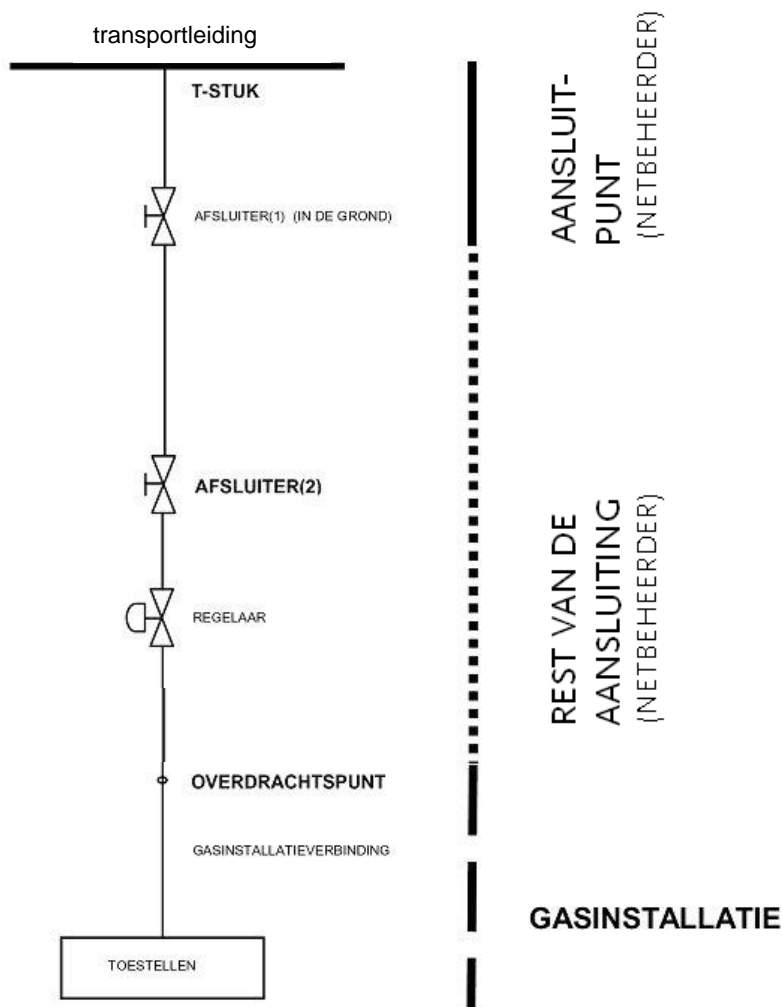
transportleiding

T-STUK

AFSLUITER(1) (IN DE GROND)

AANSLUIT-
PUNT
(NETBEHEERDER)

AFSLUITER(2)

REGELAAR

REST VAN DE
AANSLUITING
(NETBEHEERDER)

OVERDRACHTSPUNT

GASINSTALLATIEVERBINDING

GASINSTALLATIE

TOESTELLEN